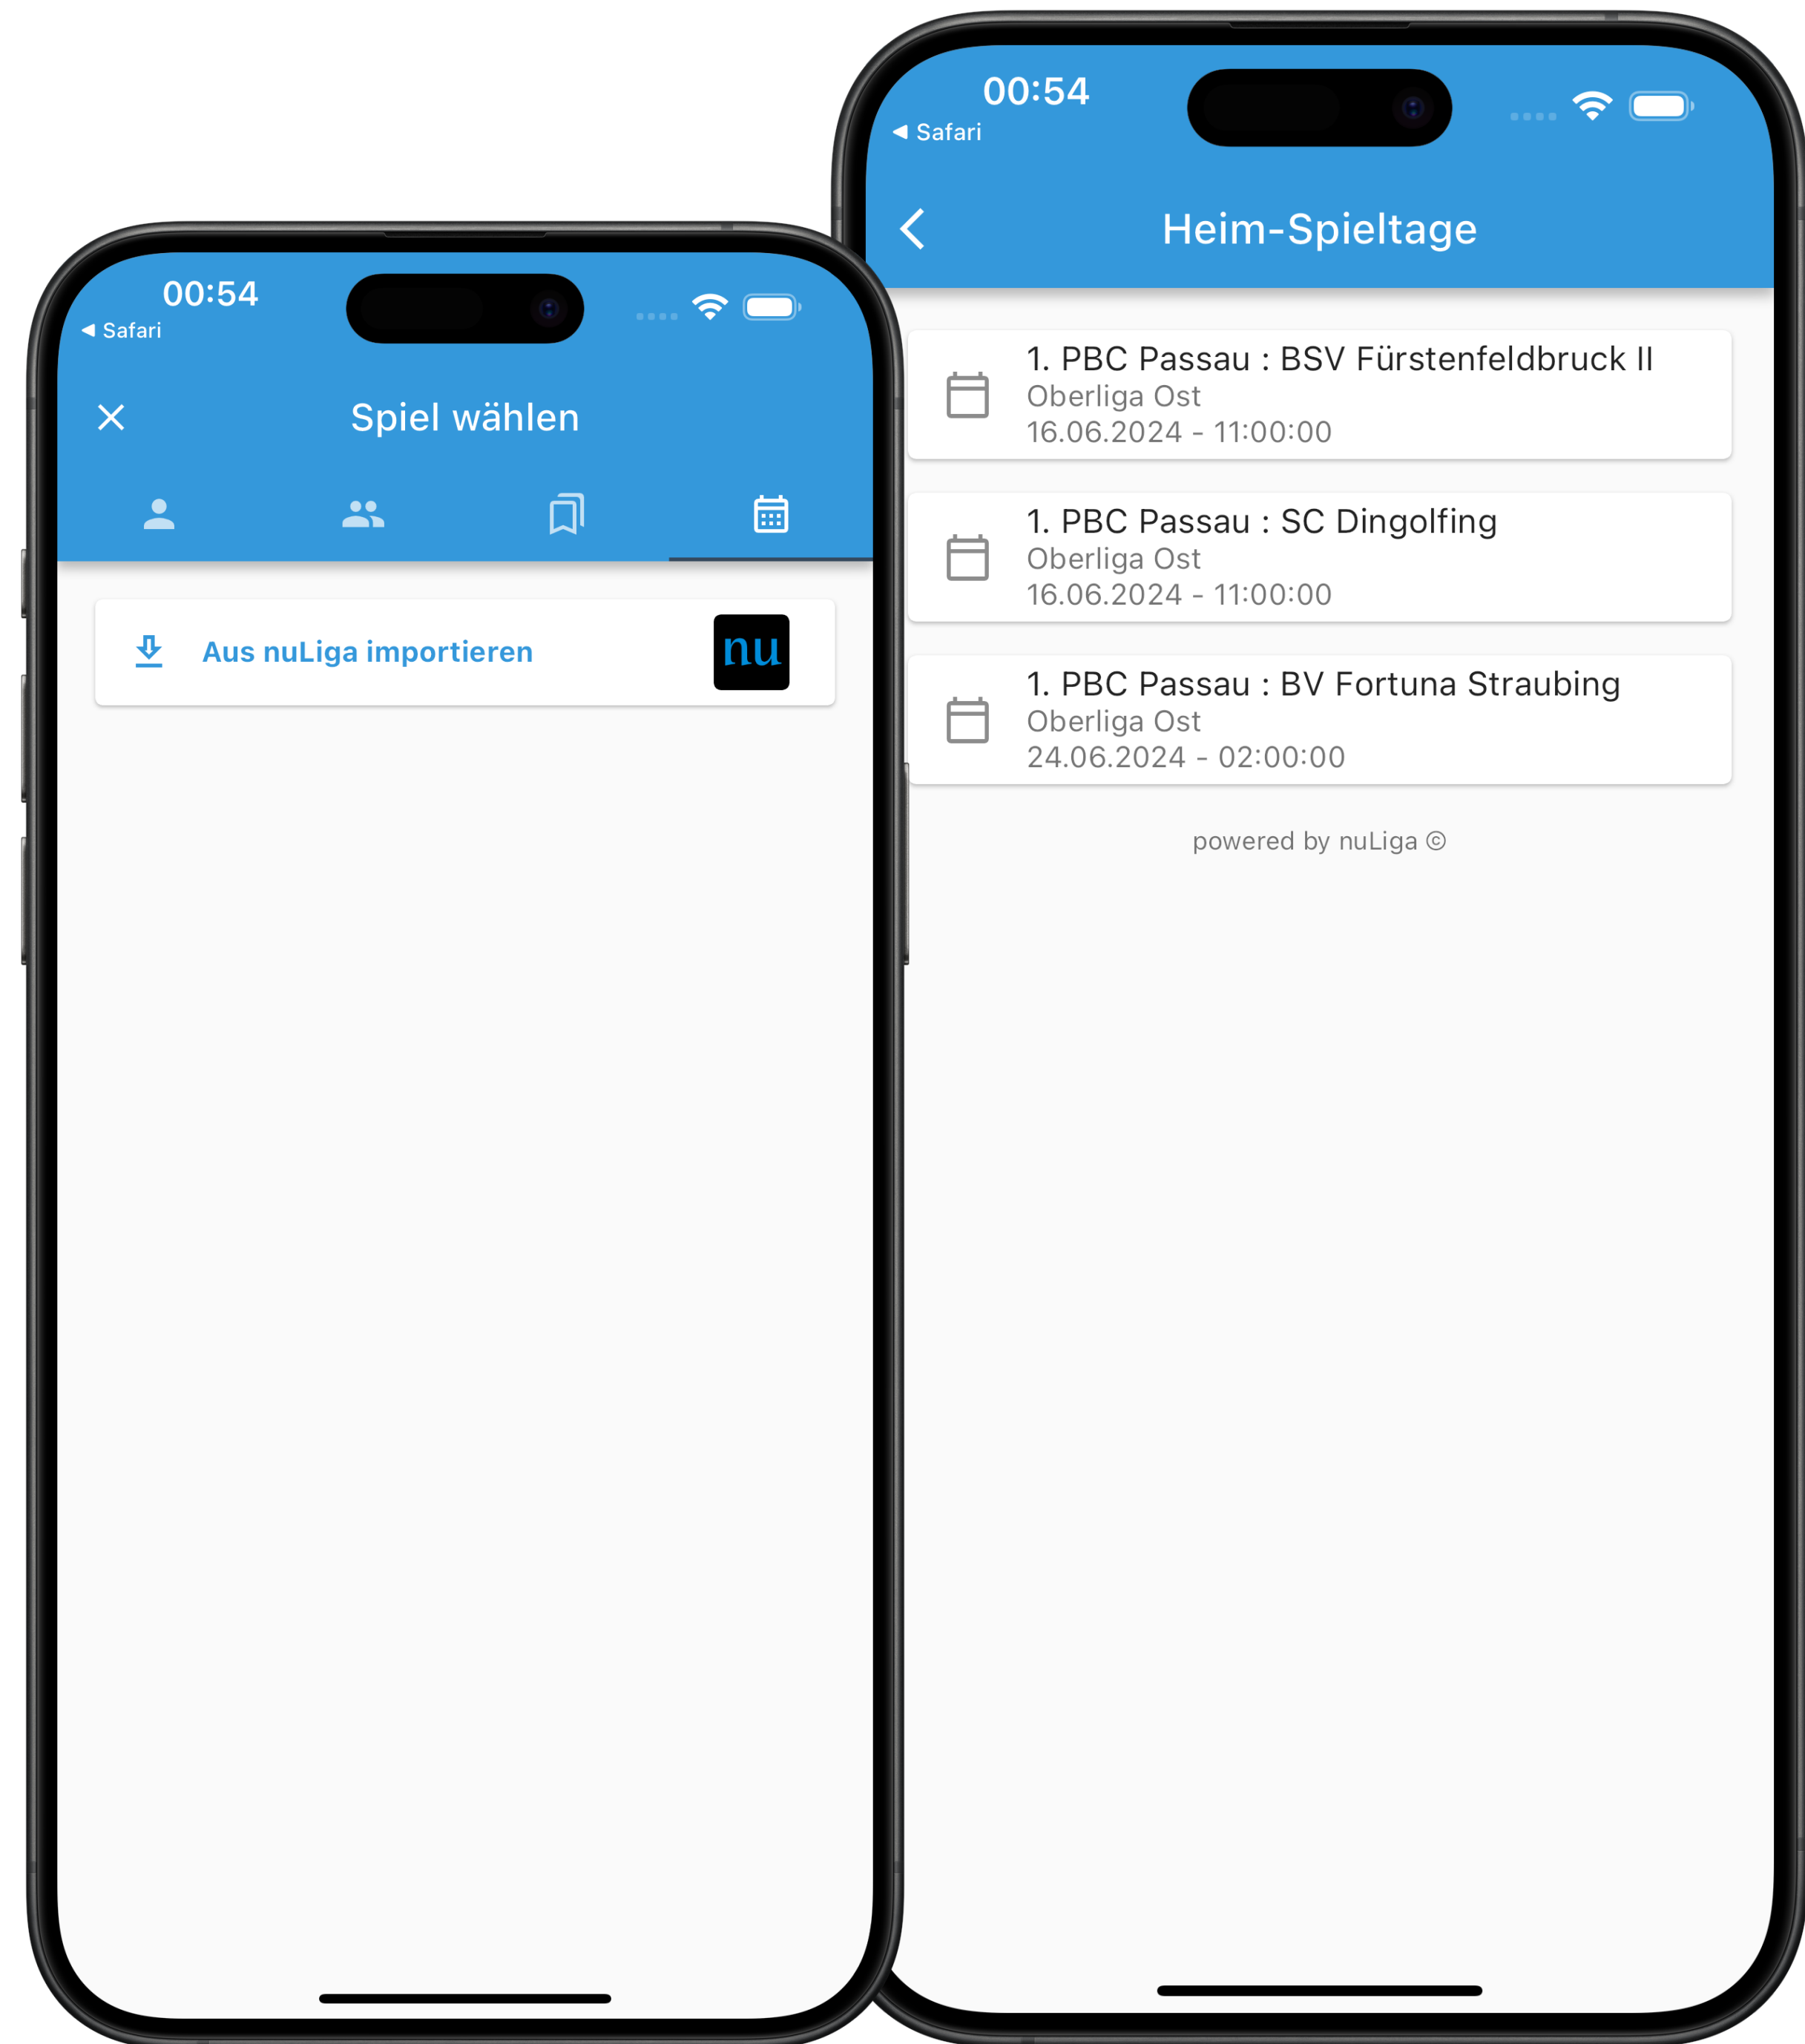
00:54
◀ Safari

Spiel wählen

Aus nuLiga importieren

nu

00:54
◀ Safari

Heim-Spieltage

1. PBC Passau : BSV Fürstenfeldbruck II
Oberliga Ost
16.06.2024 - 11:00:00

1. PBC Passau : SC Dingolfing
Oberliga Ost
16.06.2024 - 11:00:00

1. PBC Passau : BV Fortuna Straubing
Oberliga Ost
24.06.2024 - 02:00:00

powered by nuLiga ©